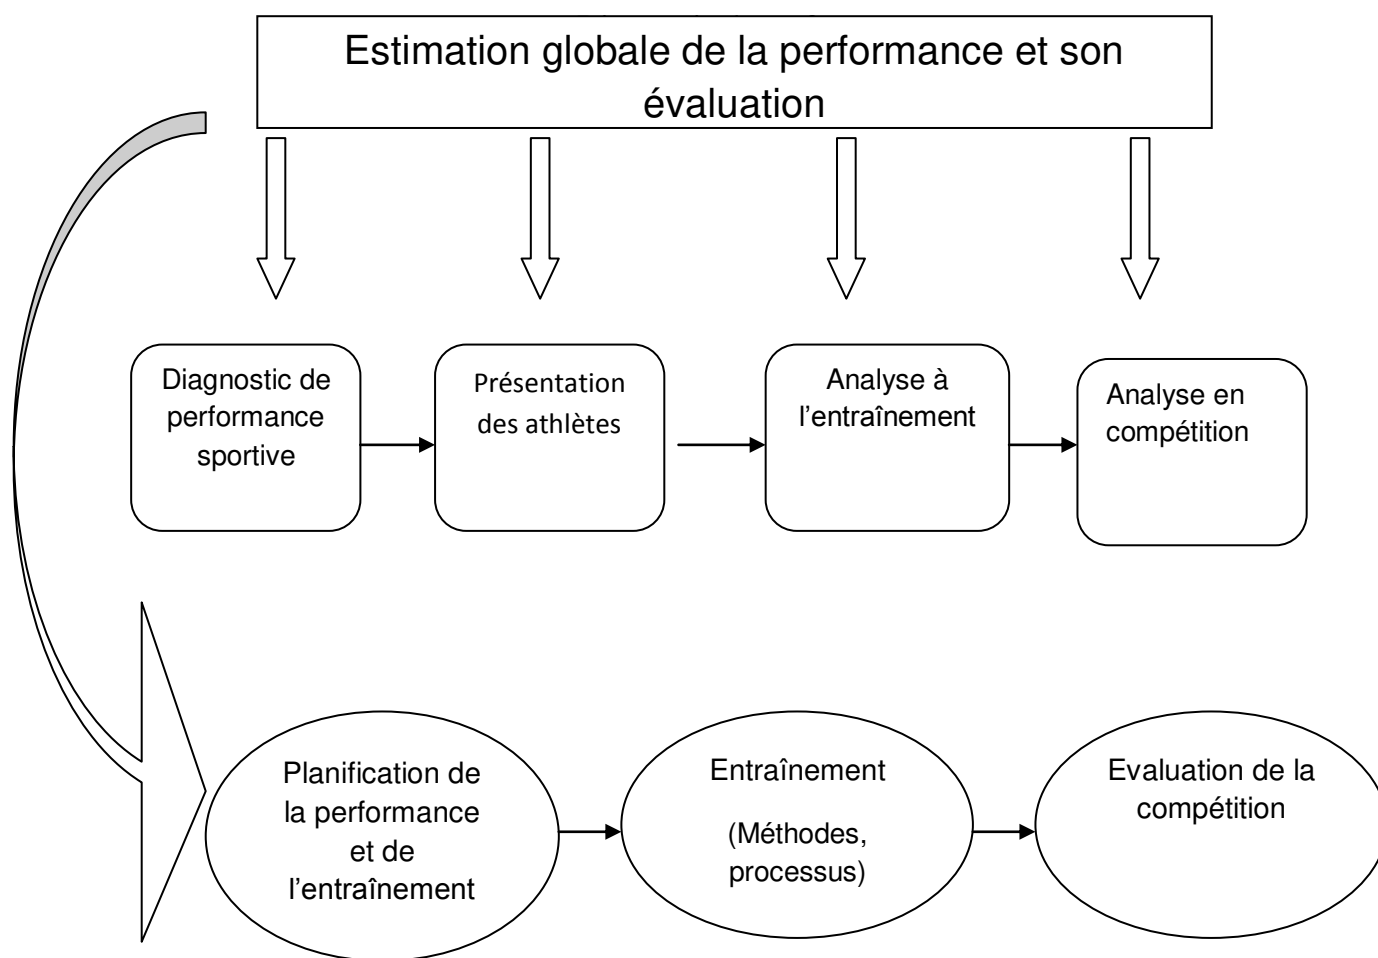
Estimation globale de la performance et son évaluation

Diagnostic de performance sportive

Présentation des athlètes

Analyse à l'entraînement

Analyse en compétition

Planification de la performance et de l'entraînement

Entraînement

(Méthodes, processus)

Evaluation de la compétition